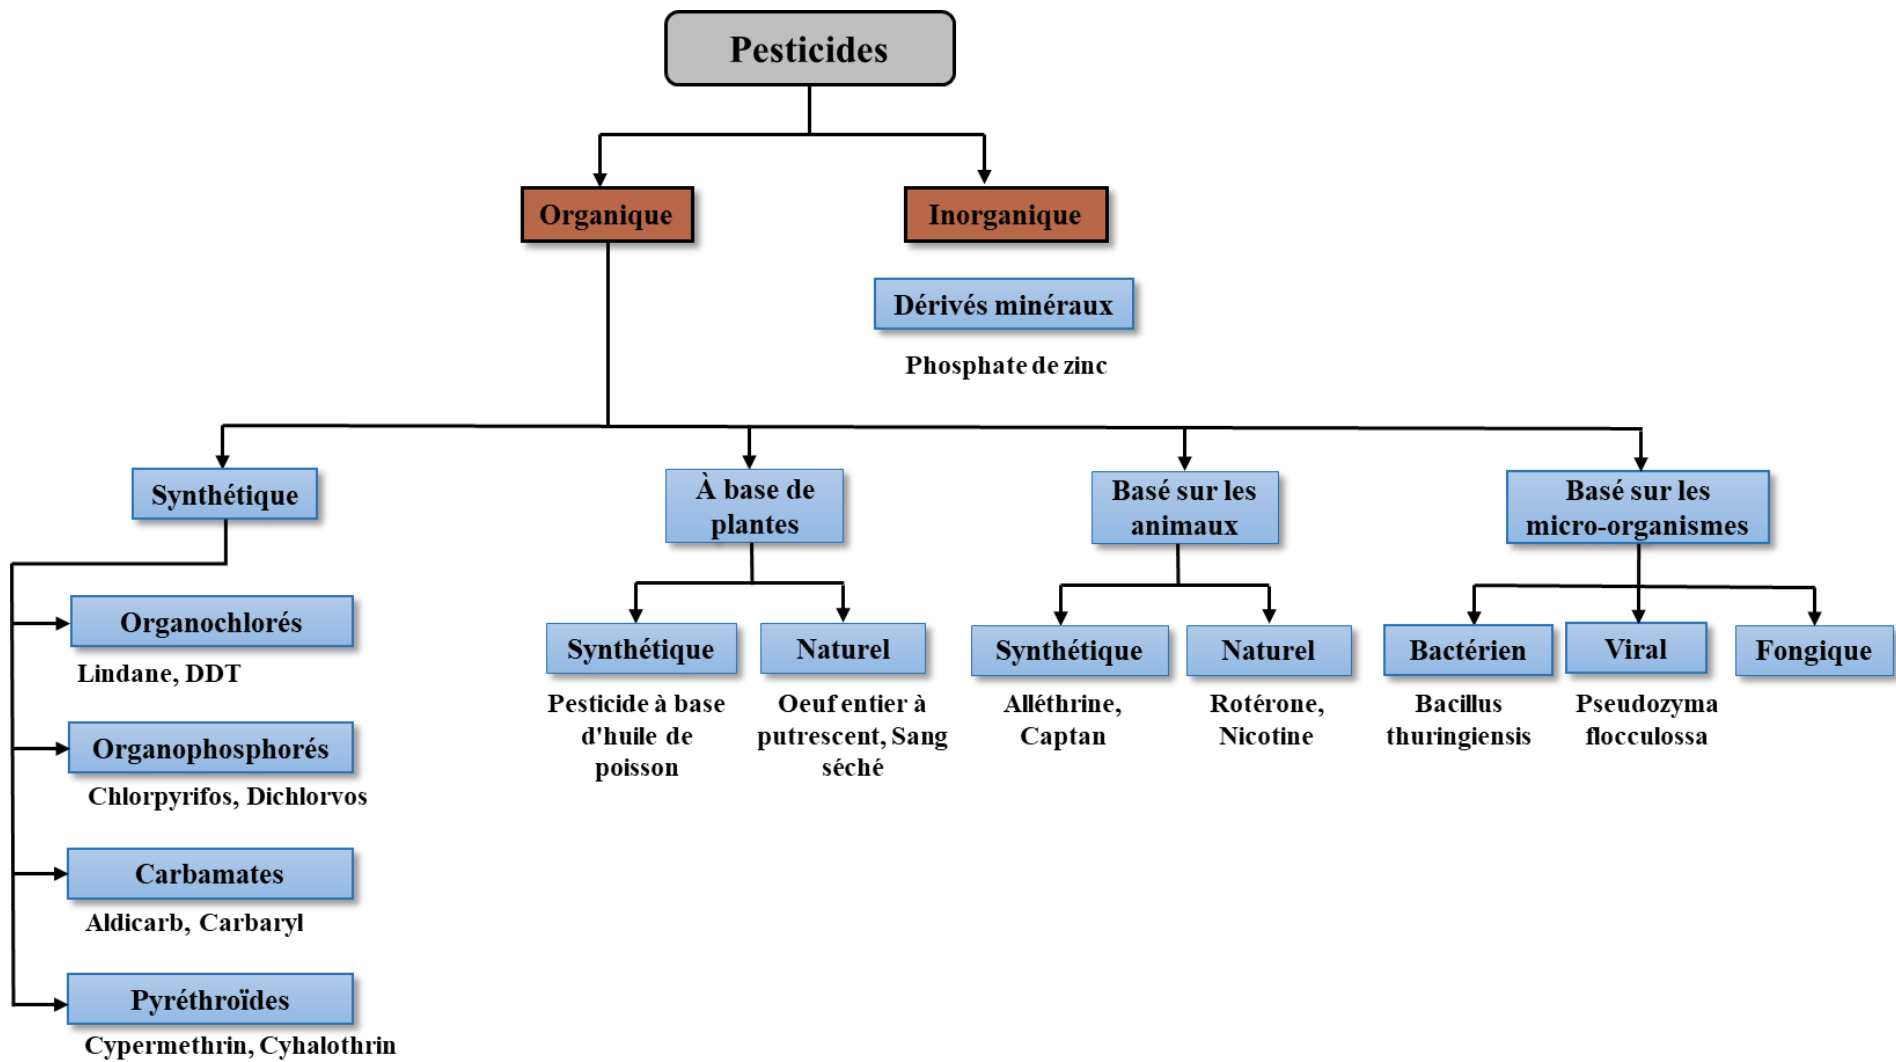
Pesticides

Organique

Inorganique

Dérivés minéraux

Phosphate de zinc

Synthétique

À base de plantes

Basé sur les animaux

Basé sur les micro-organismes

Organochlorés

Lindane, DDT

Organophosphorés

Chlorpyrifos, Dichlorvos

Carbamates

Aldicarb, Carbaryl

Pyréthroïdes

Cypermethrin, Cyhalothrin

Synthétique

Pesticide à base d'huile de poisson

Naturel

Oeuf entier à putrescent, Sang séché

Synthétique

Alléthrine, Captan

Naturel

Rotérone, Nicotine

Bactérien

Bacillus thuringiensis

Viral

Pseudozyma flocculossa

Fongique